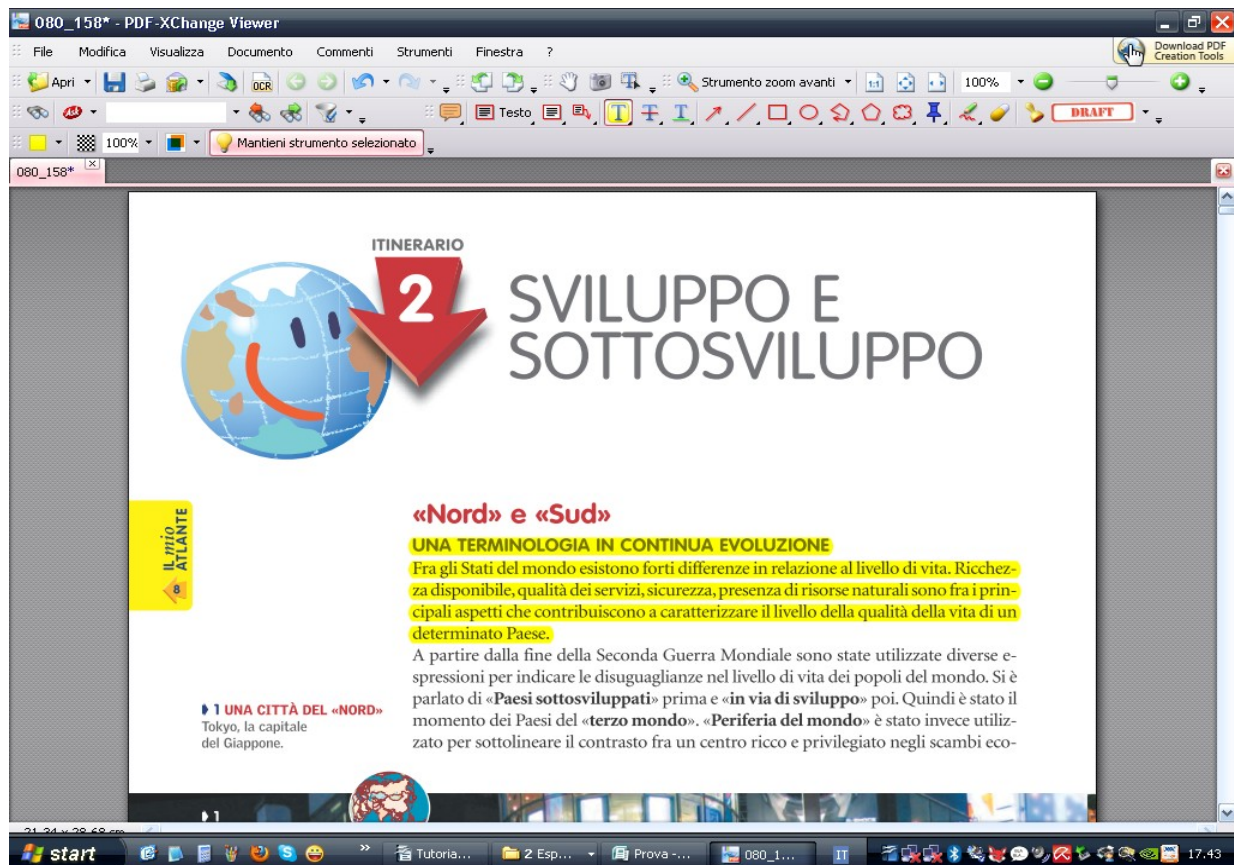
080_158* - PDF-XChange Viewer

File Modifica Visualizza Documento Commenti Strumenti Finestra ?

Download PDF Creation Tools

Apri OCR Strumento zoom avanti 100%

Testo DRAFT

100% Mantieni strumento selezionato

080_158*

ITINERARIO

2

SVILUPPO E SOTTOSVILUPPO

IL mio ATLANTE

8

«Nord» e «Sud»

UNA TERMINOLOGIA IN CONTINUA EVOLUZIONE

Fra gli Stati del mondo esistono forti differenze in relazione al livello di vita. Ricchezza disponibile, qualità dei servizi, sicurezza, presenza di risorse naturali sono fra i principali aspetti che contribuiscono a caratterizzare il livello della qualità della vita di un determinato Paese.

A partire dalla fine della Seconda Guerra Mondiale sono state utilizzate diverse espressioni per indicare le disuguaglianze nel livello di vita dei popoli del mondo. Si è parlato di «**Paesi sottosviluppati**» prima e «**in via di sviluppo**» poi. Quindi è stato il momento dei Paesi del «**terzo mondo**». «**Periferia del mondo**» è stato invece utilizzato per sottolineare il contrasto fra un centro ricco e privilegiato negli scambi eco-

1 UNA CITTÀ DEL «NORD»
Tokyo, la capitale del Giappone.

1

21,34 x 28,68 cm

start Tutoria... 2 Esp... Prova -... 080_1... IT 17.43